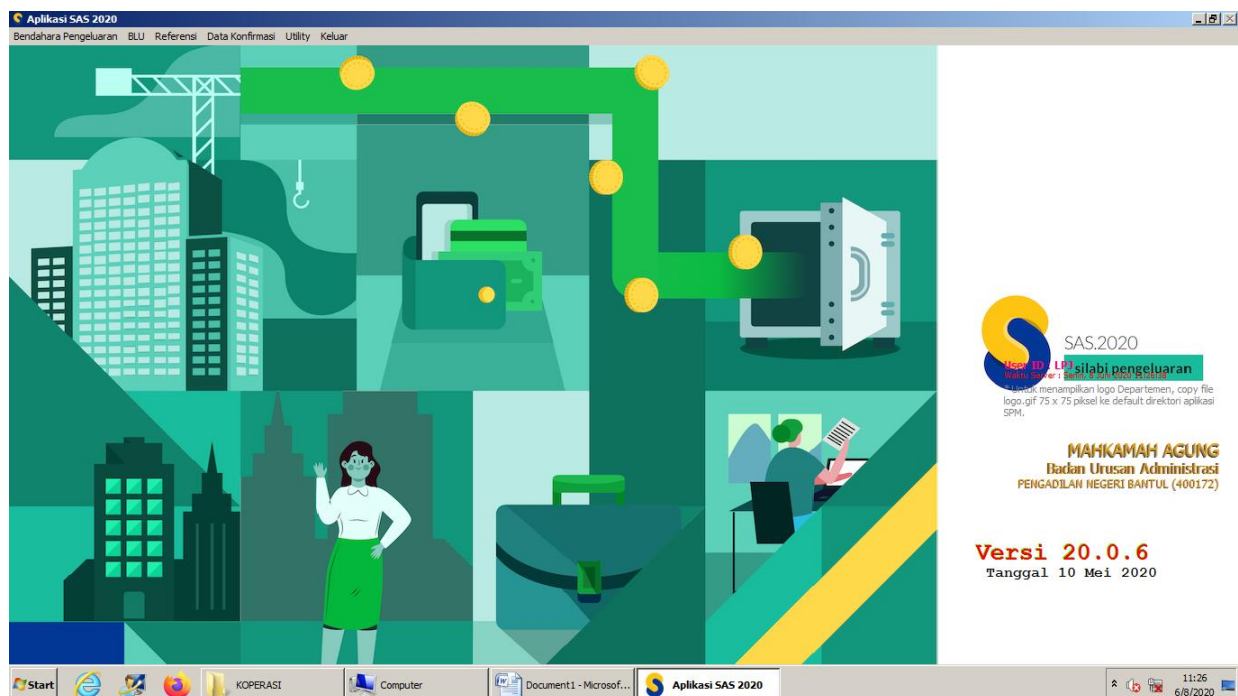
Aplikasi SAS 2020

Bendahara Pengeluaran BLU Referensi Data Konfirmasi Utility Keluar

SAS.2020
silabi pengeluaran
User ID : LPJ
Waktu Server : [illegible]

* Untuk menampilkan logo Departemen, copy file logo.gif 75 x 75 piksel ke default direktori aplikasi SPM.

MAHKAMAH AGUNG
Badan Urusan Administrasi
PENGADILAN NEGERI BANTUL (400172)

Versi 20.0.6
Tanggal 10 Mei 2020

Start KOPERASI Computer Document1 - Microsof... Aplikasi SAS 2020 11:26 6/8/2020